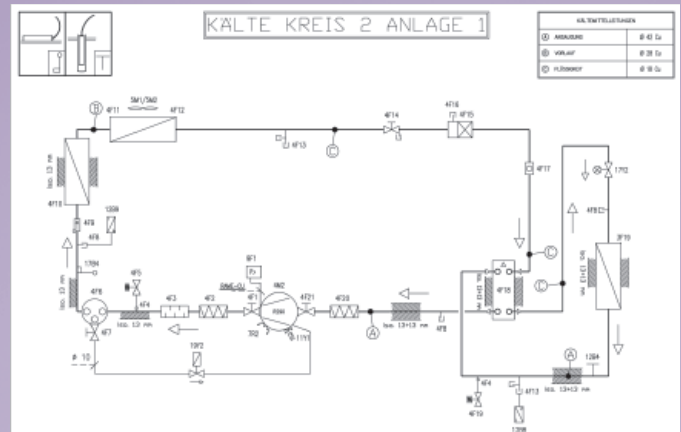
KÄLTE KREIS 2 ANLAGE 1

| KÄLTEMITTELLEITUNGEN | |
|---|---|
| Ⓐ ANSAUGUNG | Ø 42 Cu |
| Ⓑ VORLAUF | Ø 28 Cu |
| Ⓒ FLÜSSIGKEIT | Ø 18 Cu |

Ⓑ 4F11
SM1/SM2
4F12
4F13
Ⓒ
4F14
4F16
4F15
4F17
Iso. 13 mm
4F10
4F8
1308
4F8
17B4
Iso. 13 mm
4F6
4F7
4F5
4F4
Iso. 13 mm
4F3
4F2
6F1
P>
SMAE-OJ
4F1
TF2
4M2
R3H4
4F21
4F20
11Y1
Ⓐ
Iso. 13+13 mm
4F8
Ⓒ
4F18
Ⓒ
17Y2
4F8
Iso. 13+13 mm
3F10
Ø 10
10F2
Ⓐ
1284
Iso. 13+13 mm
4F4
4F13
4F19
1308